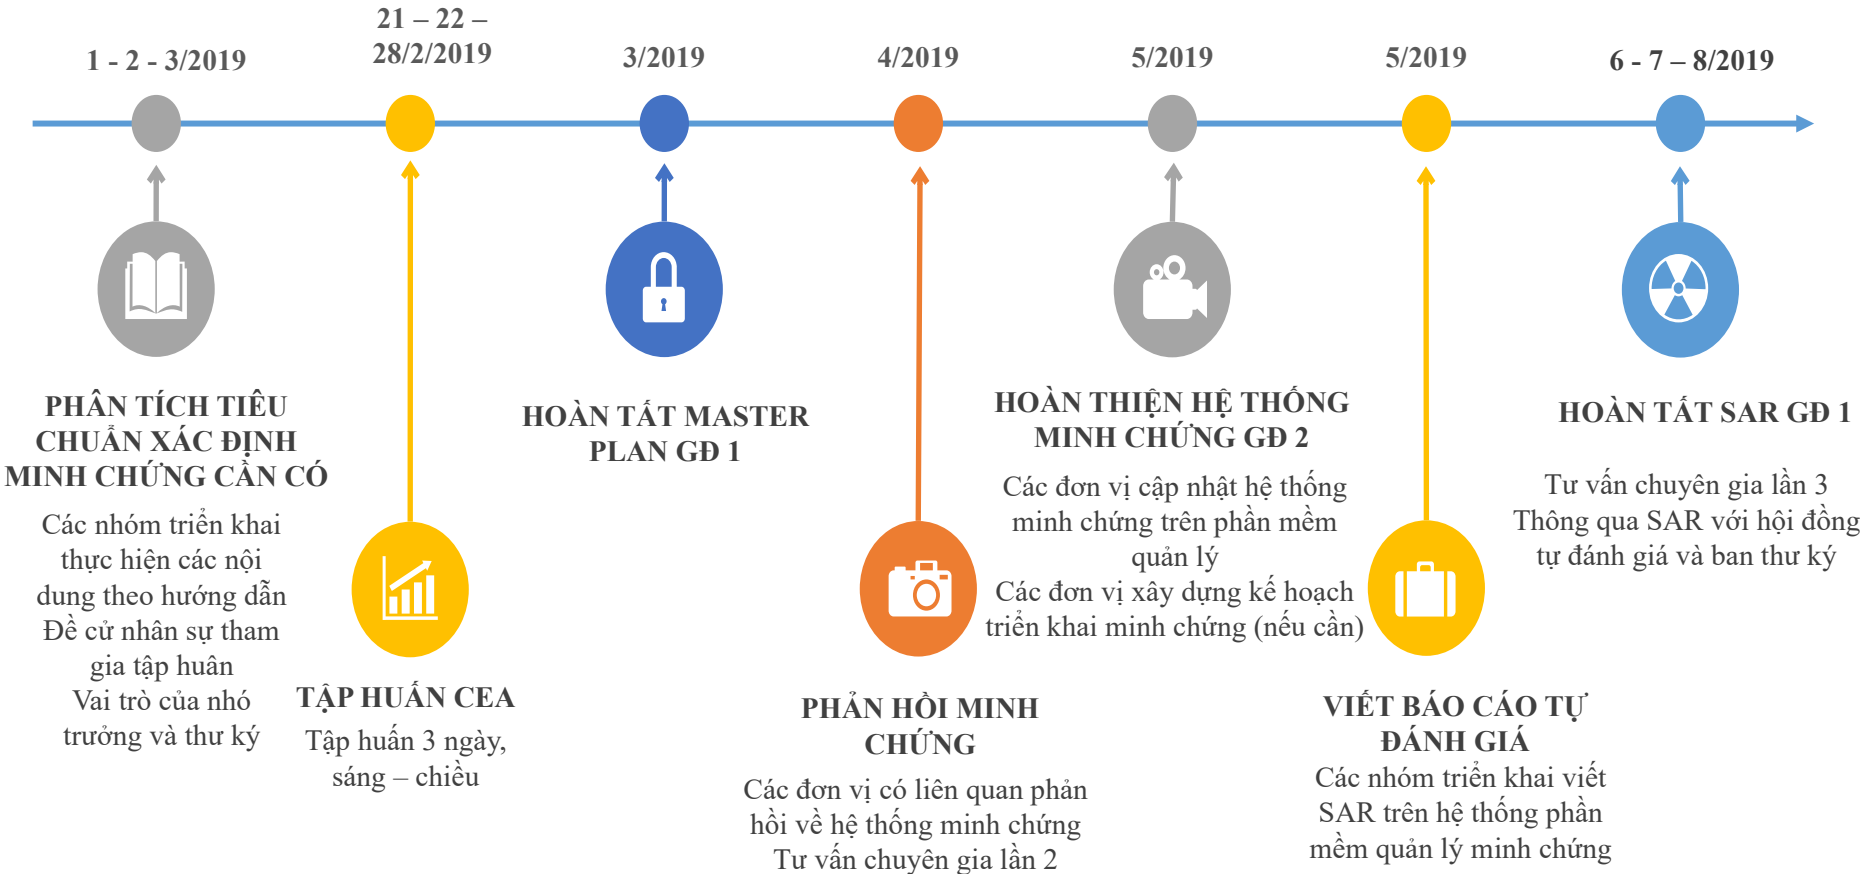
1 - 2 - 3/2019

21 – 22 – 28/2/2019

3/2019

4/2019

5/2019

5/2019

6 - 7 – 8/2019

PHÂN TÍCH TIÊU CHUẨN XÁC ĐỊNH MINH CHỨNG CẦN CÓ

Các nhóm triển khai thực hiện các nội dung theo hướng dẫn
Đề cử nhân sự tham gia tập huân
Vai trò của nhó trưởng và thư ký

TẬP HUẤN CEA

Tập huấn 3 ngày, sáng – chiều

HOÀN TẤT MASTER PLAN GĐ 1

PHẢN HỒI MINH CHỨNG

Các đơn vị có liên quan phản hồi về hệ thống minh chứng
Tư vấn chuyên gia lần 2

HOÀN THIỆN HỆ THỐNG MINH CHỨNG GĐ 2

Các đơn vị cập nhật hệ thống minh chứng trên phần mềm quản lý
Các đơn vị xây dựng kế hoạch triển khai minh chứng (nếu cần)

VIẾT BÁO CÁO TỰ ĐÁNH GIÁ

Các nhóm triển khai viết SAR trên hệ thống phần mềm quản lý minh chứng

HOÀN TẤT SAR GĐ 1

Tư vấn chuyên gia lần 3
Thông qua SAR với hội đồng tự đánh giá và ban thư ký